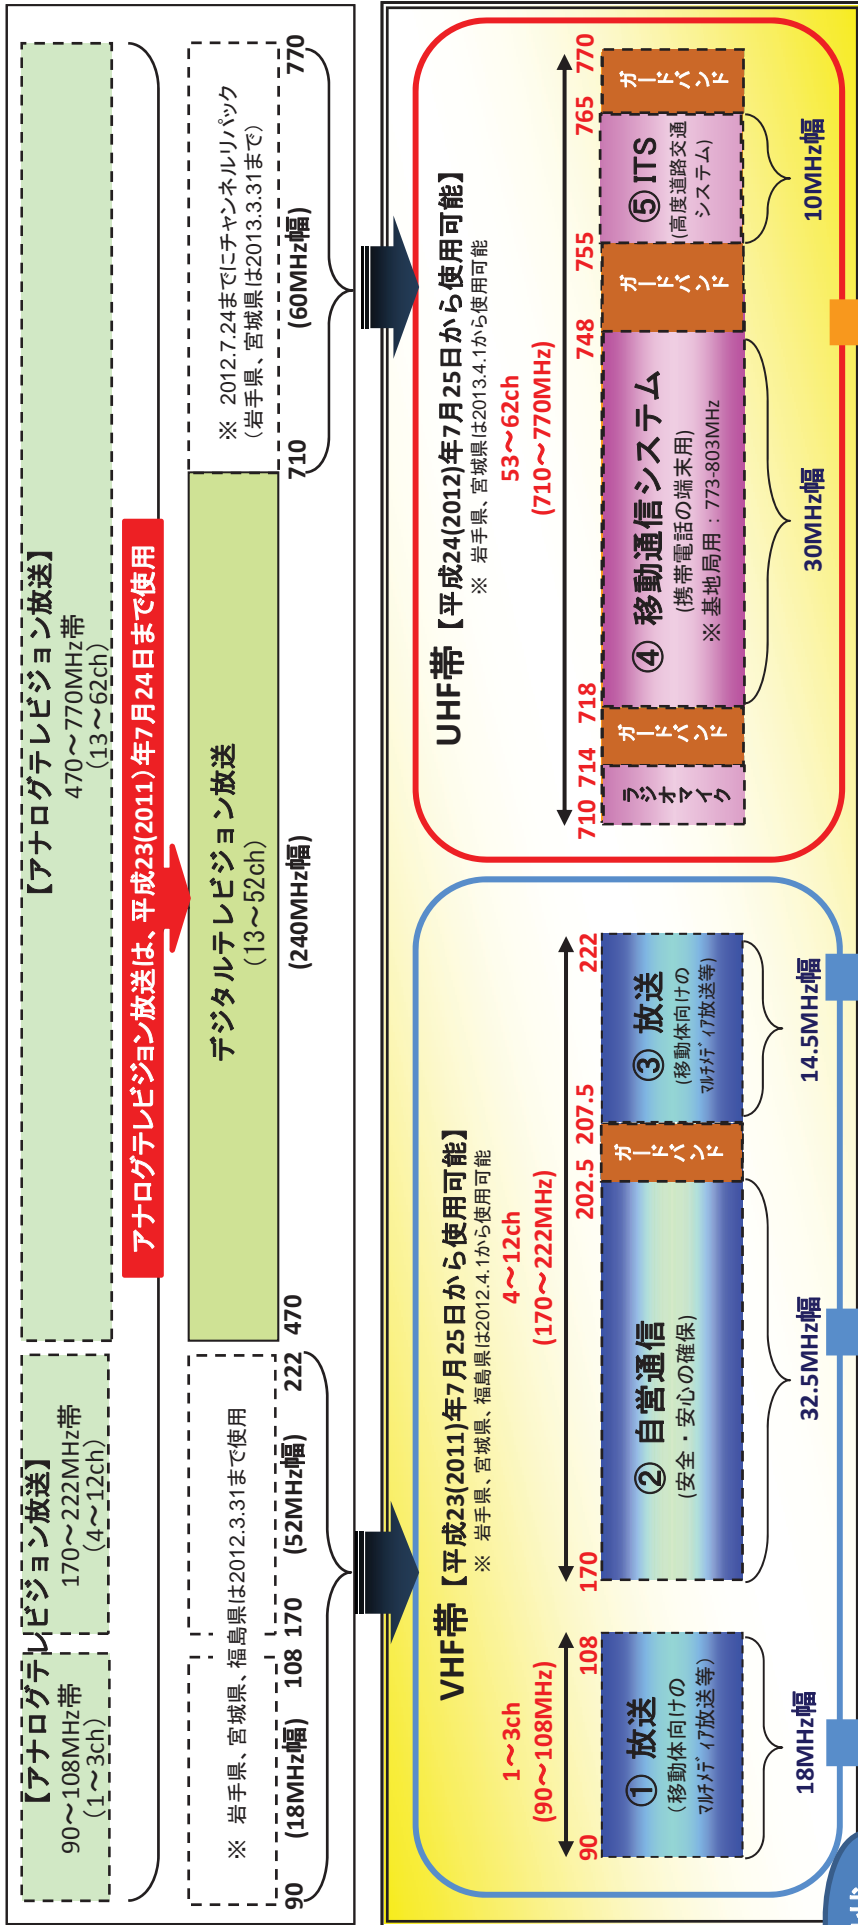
【アナログテレビジョン放送】
90～108MHz帯
（1～3ch）
170～222MHz帯
（4～12ch）
470～770MHz帯
（13～62ch）

アナログテレビジョン放送は、平成23(2011)年7月24日まで使用

※ 岩手県、宮城県、福島県は2012.3.31まで使用

デジタルテレビジョン放送
（13～52ch）

※ 2012.7.24までにチャンネルリパック
（岩手県、宮城県は2013.3.31まで）

90 (18MHz幅) 108 170 (52MHz幅) 222 470 (240MHz幅) 710 (60MHz幅) 770

VHF帯【平成23(2011)年7月25日から使用可能】
※ 岩手県、宮城県、福島県は2012.4.1から使用可能

1～3ch
(90～108MHz)
90 108
① 放送
（移動体向けのマルチメディア放送等）
18MHz幅

4～12ch
(170～222MHz)
170 202.5 207.5 222
② 自営通信
（安全・安心の確保）
32.5MHz幅
ガードバンド
③ 放送
（移動体向けのマルチメディア放送等）
14.5MHz幅

UHF帯【平成24(2012)年7月25日から使用可能】
※ 岩手県、宮城県は2013.4.1から使用可能
53～62ch
(710～770MHz)
710 714 718 748 755 765 770
ラジオマイク
ガードバンド
④ 移動通信システム
（携帯電話の端末用）
※ 基地局用：773-803MHz
30MHz幅
ガードバンド
⑤ ITS
（高度道路交通システム）
10MHz幅
ガードバンド